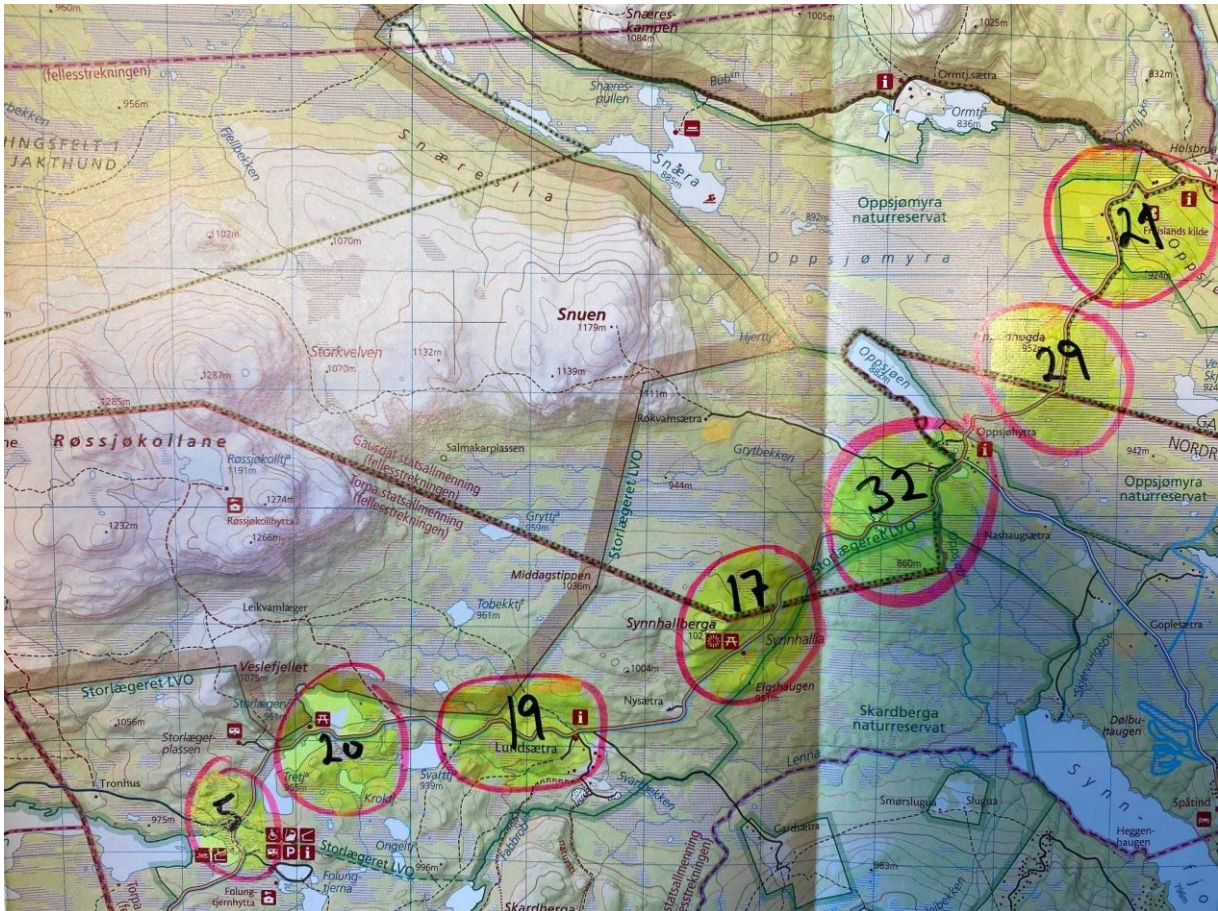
960m
Snæres-
kampen
1084m
1005m
1025m
(fellesstrekningen)
956m
Bubk.
Ormtjsætra
832m
HNGSFELT I
JAKTHUND
Fjellbekken
Snæres-
pullen
Ormtj
836m
Holsbru
Snæra
885m
Snæreslia
892m
Oppsjømyra
naturreservat
21
Frislands kilde
1102m
1070m
Oppsjømyra
924m
Snuen
1179m
Hjerttj
Storkvelven
1070m
1132m
1139m
Oppsjøen
29
952m
1287m
1285m
1111m
Røkvamsætra
Oppsjøhytta
Røssjøkollane
Salmakarplassen
Grytbekken
942m
NORD
Gausdal statsalmenning
(fellesstrekningen)
Tordal statsalmenning
(fellesstrekningen)
32
Oppsjømyra
naturreservat
Røssjøkollen
1191m
1274m
Røssjøkollhytta
944m
Storlægeret LVO
Nashaugsætra
1232m
1266m
Gryttj
959m
Storlægeret LVO
860m
Middagstippen
1036m
17
Leikvamlæger
Tobekktj
961m
Synnhallberga
Synnhallia
Goplesætra
Veslefjellet
1075m
1004m
Storlægeret LVO
Elgshaugen
Skardberga
naturreservat
1056m
19
Nysætra
Storlæger-
plassen
20
Lundsætra
Tronhus
Tretj
Krokt
Svarttj
939m
Svartbekken
Lenna
Smørslugua
Slugua
Dølbu-
haugen
Synn-
975m
5
Ongeltj
Gardsætra
Spåtind
Storlægeret LVO
996m
983m
Heggen-
haugen
Folung-
tjerna
Folung-
tjernhytta
Skardberga